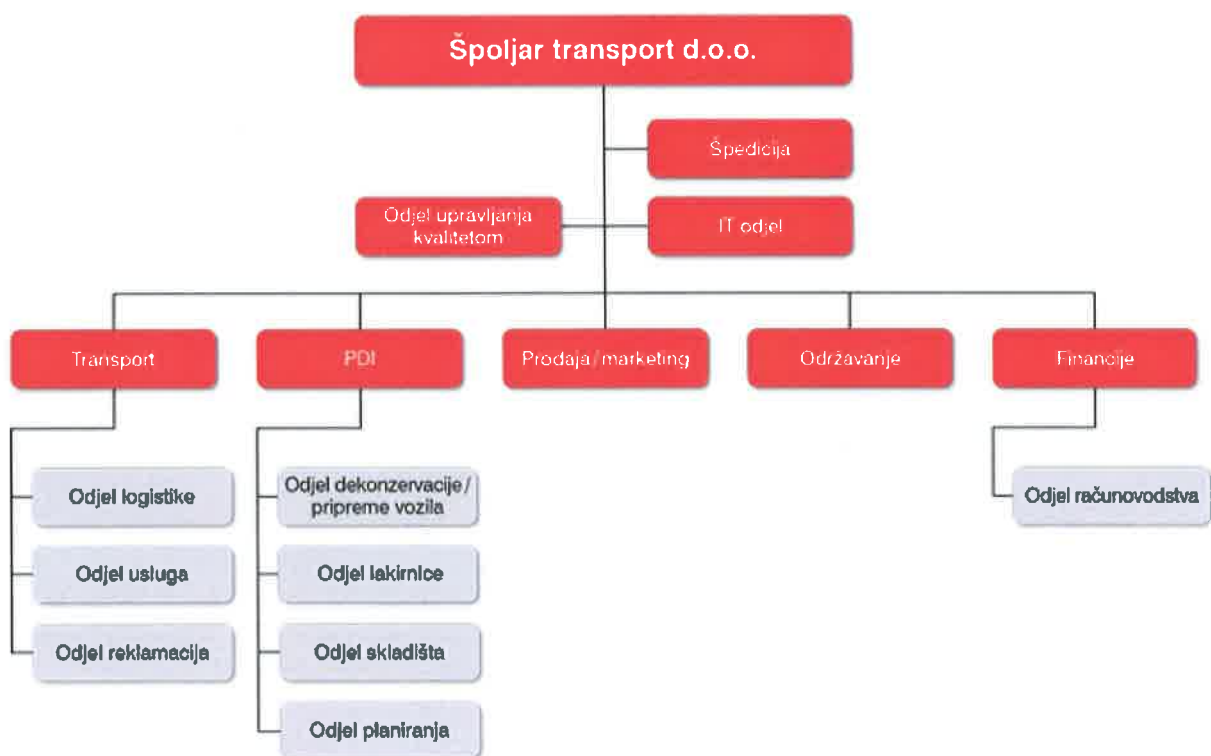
Špoljar transport d.o.o.

Špedicija

Odjel upravljanja kvalitetom

IT odjel

Transport

PDI

Prodaja / marketing

Održavanje

Financije

Odjel logistike

Odjel usluga

Odjel reklamacija

Odjel dekonzervacije / pripreme vozila

Odjel lakirnice

Odjel skladišta

Odjel planiranja

Odjel računovodstva